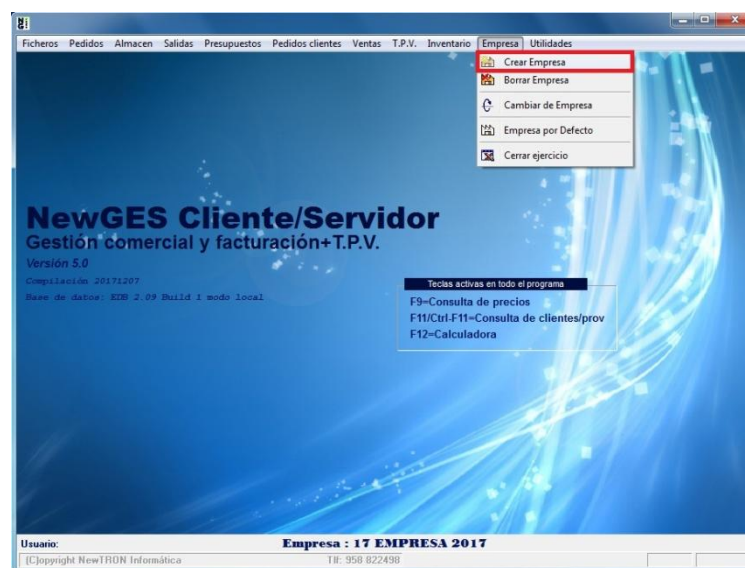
Ficheros Pedidos Almacen Salidas Presupuestos Pedidos clientes Ventas T.P.V. Inventario Empresa Utilidades

Crear Empresa
Borrar Empresa
Cambiar de Empresa
Empresa por Defecto
Cerrar ejercicio

NewGES Cliente/Servidor
Gestión comercial y facturación+T.P.V.
Versión 5.0
Compilación 20171207
Base de datos: KDB 2.09 Build 1 modo local

Teclas activas en todo el programa
F9=Consulta de precios
F11/Ctrl-F11=Consulta de clientes/prov
F12=Calculadora

Usuario:
Empresa : 17 EMPRESA 2017
(C)opyright NewTRON Informática
Tlf: 958 822498